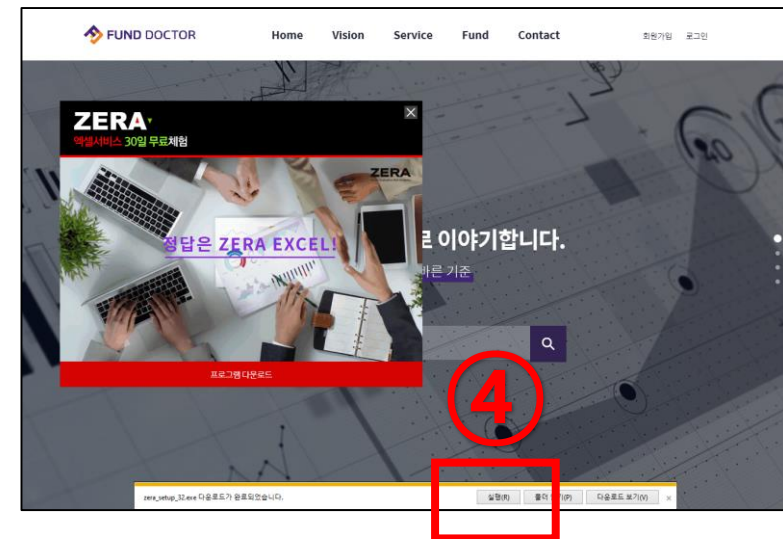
FUND DOCTOR

Home Vision Service Fund Contact

회원가입 로그인

ZERA

엑셀서비스 30일 무료체험

ZERA

정답은 ZERA EXCEL!

로 이야기합니다.

바른 기준

프로그램 다운로드

④

zera_setup_32.exe 다운로드가 완료되었습니다.

실행(R) 폴더 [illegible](P) 다운로드 보기(V) ×